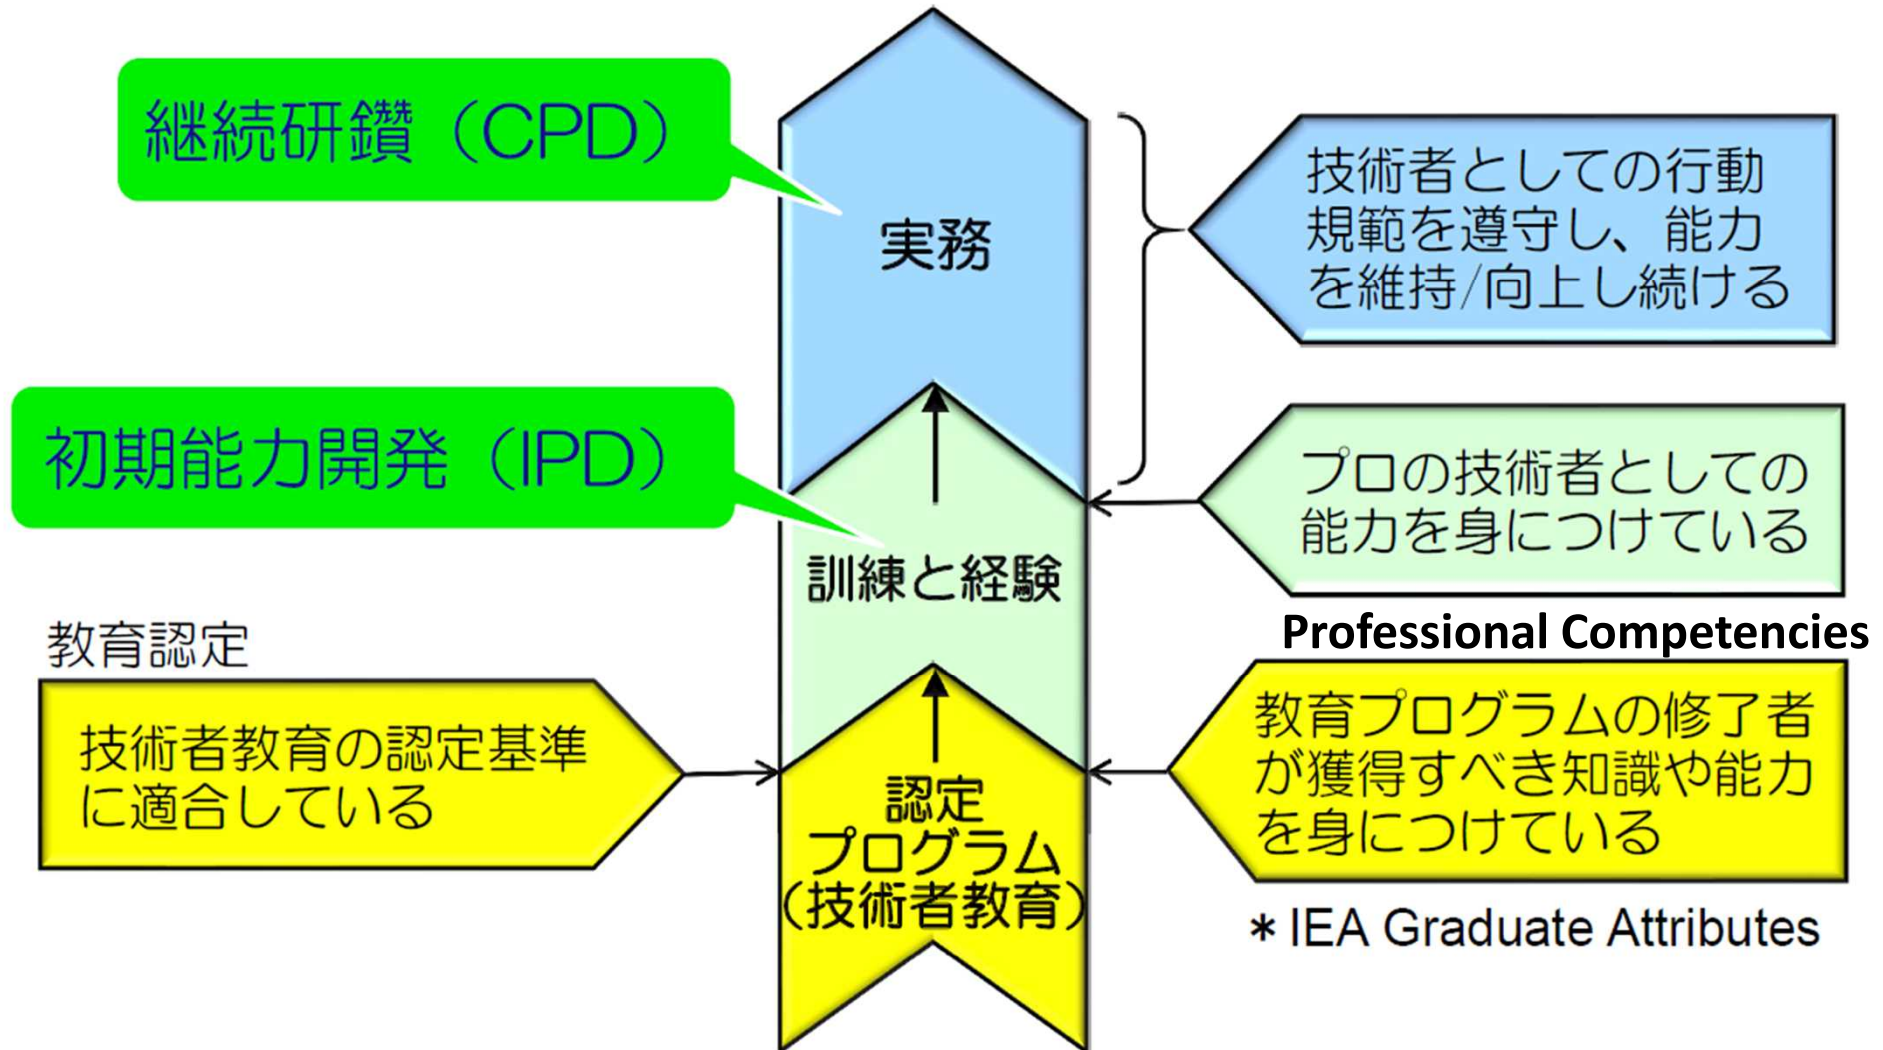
継続研鑽（CPD）

実務

技術者としての行動規範を遵守し、能力を維持/向上し続ける

初期能力開発（IPD）

訓練と経験

プロの技術者としての能力を身につけている

Professional Competencies

教育認定

技術者教育の認定基準に適合している

認定プログラム（技術者教育）

教育プログラムの修了者が獲得すべき知識や能力を身につけている

＊IEA Graduate Attributes